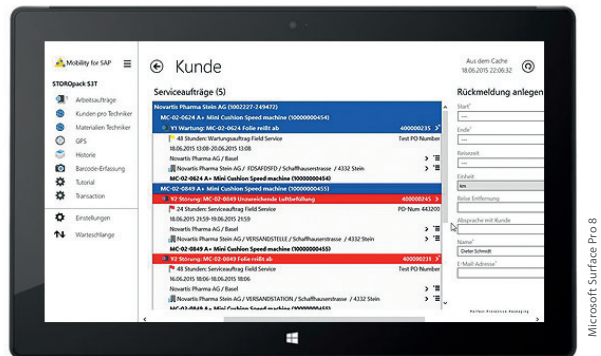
Mobility for SAP

STOROpack S3T

Arbeitsaufträge

Kunden pro Techniker

Materialien Techniker

GPS

Historie

Barcode-Erfassung

Tutorial

Transaction

Einstellungen

Warteschlange

Kunde

Aus dem Cache
18.06.2015 22:06:32

Serviceaufträge (5)

Novartis Pharma Stein AG (1002227-249472)

MC-02-0624 A+ Mini Cushion Speed machine (10000000454)

Y1 Wartung: MC-02-0624 Folie reißt ab 400000235

48 Stunden: Wartungsauftrag Field Service Test PO Number

18.06.2015 13:08-20.06.2015 13:08

Novartis Pharma AG / Basel

Novartis Pharma Stein AG / FDSAFDSFD / Schaffhauserstrasse / 4332 Stein

MC-02-0624 A+ Mini Cushion Speed machine (10000000454)

MC-02-0849 A+ Mini Cushion Speed machine (10000000455)

Y2 Störung: MC-02-0849 Unzureichende Luftbefüllung 400000245

24 Stunden: Störungsauftrag Field Service PO-Num 443200

18.06.2015 21:59-19.06.2015 21:59

Novartis Pharma AG / Basel

Novartis Pharma Stein AG / VERSANDSTELLE / Schaffhauserstrasse / 4332 Stein

MC-02-0849 A+ Mini Cushion Speed machine (10000000455)

Y2 Störung: MC-02-0849 Folie reißt ab 400000231

48 Stunden: Störungsauftrag Field Service Test PO Number

16.06.2015 14:55-18.06.2015 14:55

Novartis Pharma AG / Basel

Novartis Pharma Stein AG / VERSANDSTATION / Schaffhauserstrasse / 4332 Stein

Rückmeldung anlegen

Start

Ende

Reisezeit

Einheit

Reise Entfernung

Absprache mit Kunde

Name

Dieter Schmidt

E-Mail Adresse

Microsoft Surface Pro 8